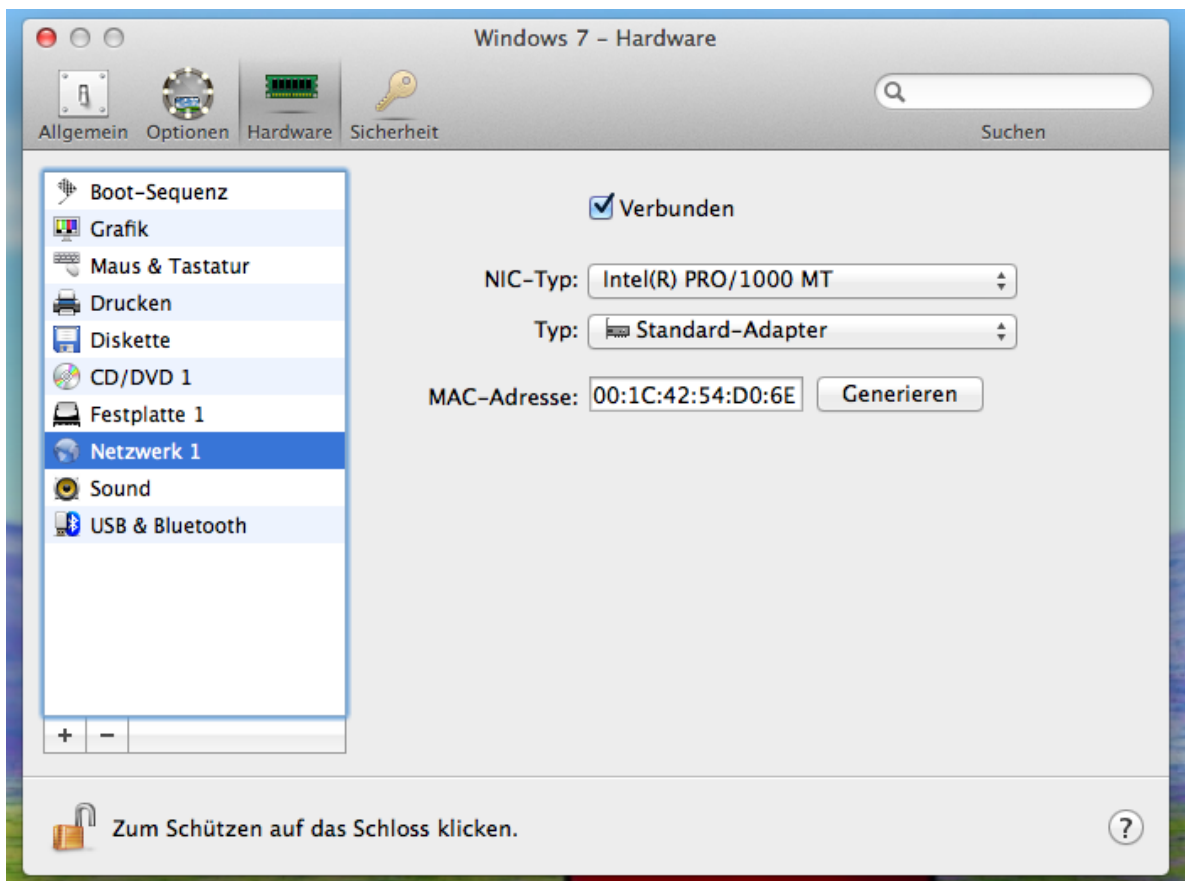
Windows 7 – Hardware

Allgemein Optionen Hardware Sicherheit

Suchen

Boot-Sequenz
Grafik
Maus & Tastatur
Drucken
Diskette
CD/DVD 1
Festplatte 1
Netzwerk 1
Sound
USB & Bluetooth

+ −

Verbunden

NIC-Typ: Intel(R) PRO/1000 MT

Typ: Standard-Adapter

MAC-Adresse: 00:1C:42:54:D0:6E Generieren

Zum Schützen auf das Schloss klicken.

?